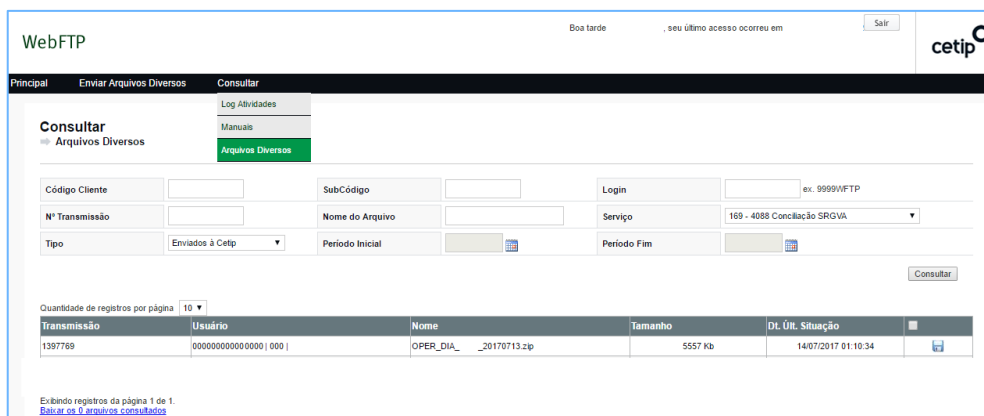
WebFTP

Boa tarde , seu último acesso ocorreu em

Sair

cetip

Principal Enviar Arquivos Diversos Consultar

Log Atividades
Manuais
Arquivos Diversos

Consultar
Arquivos Diversos

| Código Cliente | | SubCódigo | | Login | ex. 9999WFTP |
|---|---|---|---|---|---|
| Nº Transmissão | | Nome do Arquivo | | Serviço | 169 - 4088 Conciliação SRGVA |
| Tipo | Enviados à Cetip | Período Inicial | | Período Fim | |

Consultar

Quantidade de registros por página 10

| Transmissão | Usuário | Nome | Tamanho | Dt. Últ. Situação | |
|---|---|---|---|---|---|
| 1397769 | 000000000000000 \| 000 \| | OPER_DIA_ _20170713.zip | 5557 Kb | 14/07/2017 01:10:34 | |

Exibindo registros da página 1 de 1.
Baixar os 0 arquivos consultados